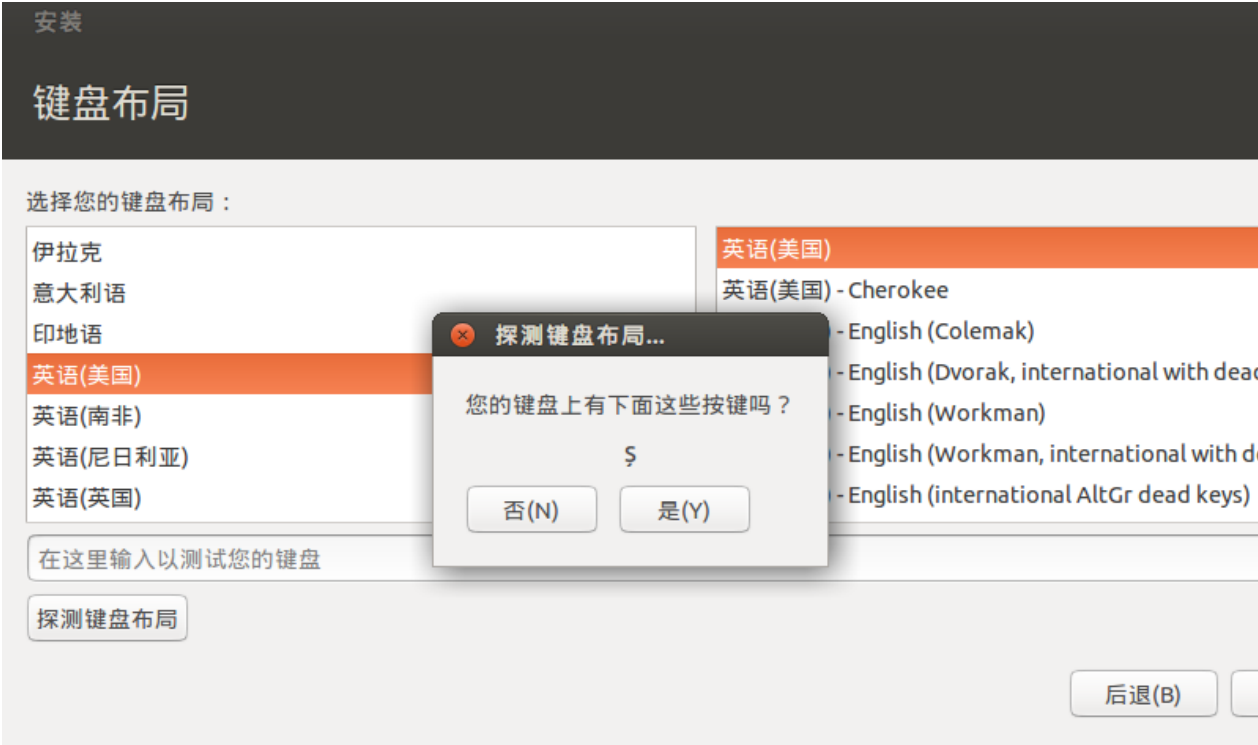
安装

键盘布局

选择您的键盘布局：

伊拉克
意大利语
印地语
英语(美国)
英语(南非)
英语(尼日利亚)
英语(英国)

英语(美国)
英语(美国) - Cherokee
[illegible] - English (Colemak)
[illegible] - English (Dvorak, international with dead
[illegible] - English (Workman)
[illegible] - English (Workman, international with de
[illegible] - English (international AltGr dead keys)

探测键盘布局...

您的键盘上有下面这些按键吗？

Ş

否(N)
是(Y)

在这里输入以测试您的键盘

探测键盘布局

后退(B)